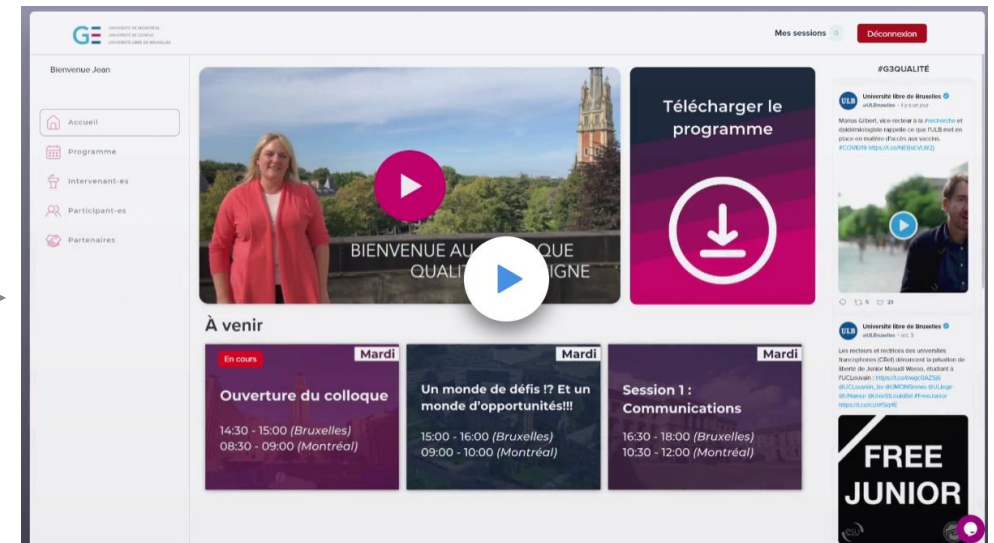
G3 UNIVERSITÉ DE MONTRÉAL UNIVERSITÉ DE GENÈVE UNIVERSITÉ LIBRE DE BRUXELLES

Mes sessions 0

Déconnexion

Bienvenue Jean

Accueil

Programme

Intervenant-es

Participant-es

Partenaires

BIENVENUE AU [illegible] QUE QUALI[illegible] IGNE

Télécharger le programme

À venir

Mardi

En cours

Ouverture du colloque

14:30 - 15:00 (Bruxelles)
08:30 - 09:00 (Montréal)

Mardi

Un monde de défis !? Et un monde d'opportunités!!!

15:00 - 16:00 (Bruxelles)
09:00 - 10:00 (Montréal)

Mardi

Session 1 : Communications

16:30 - 18:00 (Bruxelles)
10:30 - 12:00 (Montréal)

#G3QUALITÉ

ULB Université libre de Bruxelles @ULBruxelles

Marius Gilbert, vice-recteur à la #recherche et épidémiologiste rappelle ce que l'ULB met en place en matière d'accès aux vaccins. #COVID19 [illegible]

ULB Université libre de Bruxelles @ULBruxelles

Les recteurs et rectrices des universités francophones (CRef) dénoncent la privation de liberté de Junior Masudi Wasso, étudiant à l'UCLouvain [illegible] #FreeJunior

FREE JUNIOR